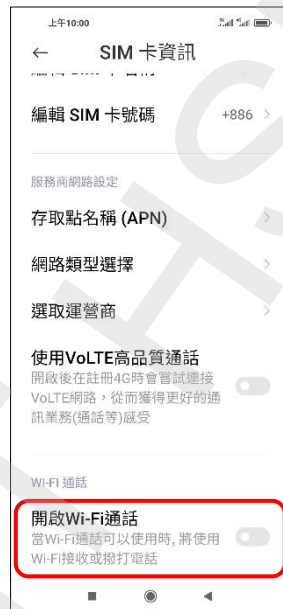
上午10:00

←　SIM 卡資訊

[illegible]

編輯 SIM 卡號碼　+886 >

服務商網路設定

存取點名稱 (APN) >

網路類型選擇 >

選取運營商 >

使用VoLTE高品質通話
開啟後在註冊4G時會嘗試連接VoLTE網路，從而獲得更好的通訊業務(通話等)感受

WI-FI 通話

開啟Wi-Fi通話
當Wi-Fi通話可以使用時，將使用Wi-Fi接收或撥打電話